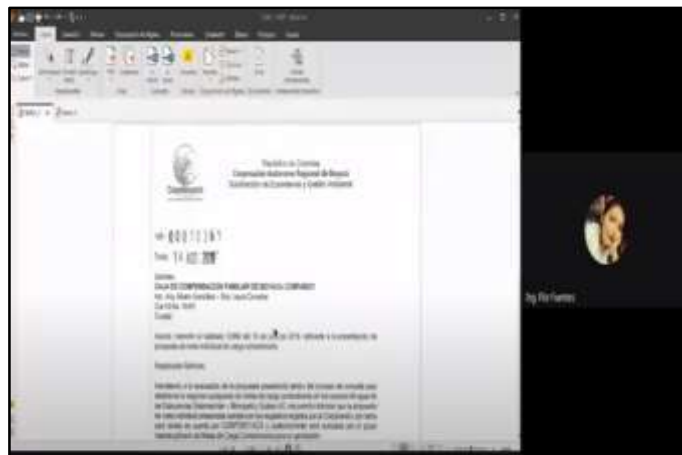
República de Colombia
Corporación Autónoma Regional de Boyacá
Subdirección de Ecosistemas y Gestión Ambiental

No. 00015281

Tunja, 14 AGO 2018

Señores
CAJA DE COMPENSACION FAMILIAR DE BOYACA COMFABOY
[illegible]
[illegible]
Tunja

Asunto: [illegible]

Respetados Señores:

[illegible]

Ing. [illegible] Fuentes